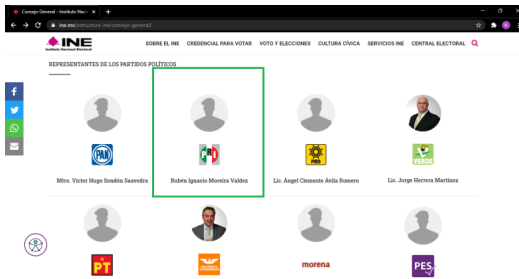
Consejo General - Instituto Nac ×  +

ine.mx/estructura-ine/consejo-general/

INE
Instituto Nacional Electoral

SOBRE EL INE   CREDENCIAL PARA VOTAR   VOTO Y ELECCIONES   CULTURA CÍVICA   SERVICIOS INE   CENTRAL ELECTORAL

REPRESENTANTES DE LOS PARTIDOS POLÍTICOS

PAN
Mtro. Víctor Hugo Sondón Saavedra

PRI
Rubén Ignacio Moreira Valdez

PRD
Lic. Ángel Clemente Ávila Romero

VERDE
Lic. Jorge Herrera Martínez

PT

morena

PES